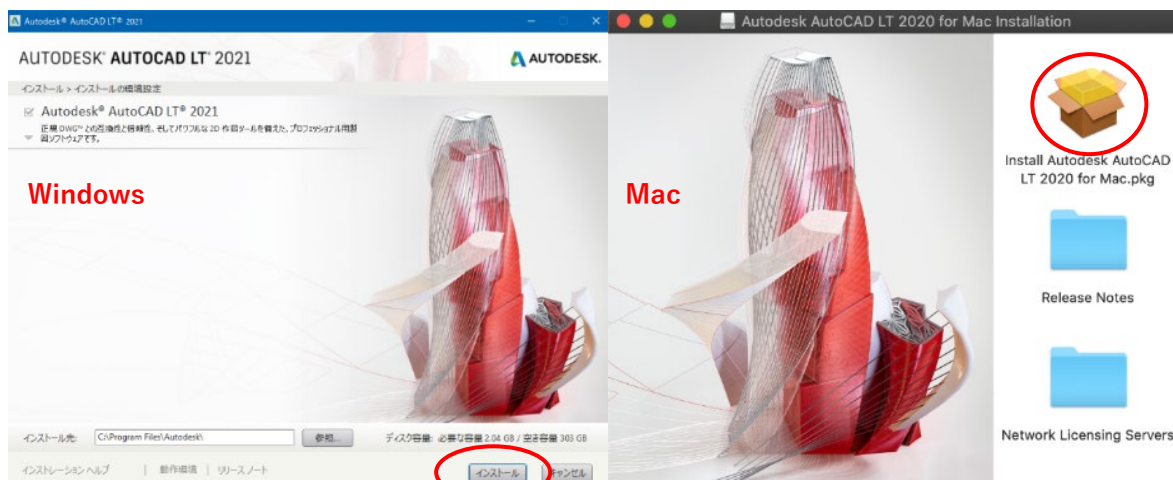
Autodesk® AutoCAD LT® 2021

AUTODESK® AUTOCAD LT® 2021

AUTODESK.

インストール > インストールの構成設定

Autodesk® AutoCAD LT® 2021

正規 DWG™ との互換性と信頼性、そしてパワフルな 2D 作図ツールを備えた、プロフェッショナル用製図ソフトウェアです。

Windows

インストール先: C:\Program Files\Autodesk\ 参照...

ディスク容量: 必要な容量 2.04 GB / 空き容量 303 GB

インストレーション ヘルプ | 動作環境 | リリースノート

インストール キャンセル

Autodesk AutoCAD LT 2020 for Mac Installation

Mac

Install Autodesk AutoCAD LT 2020 for Mac.pkg

Release Notes

Network Licensing Servers